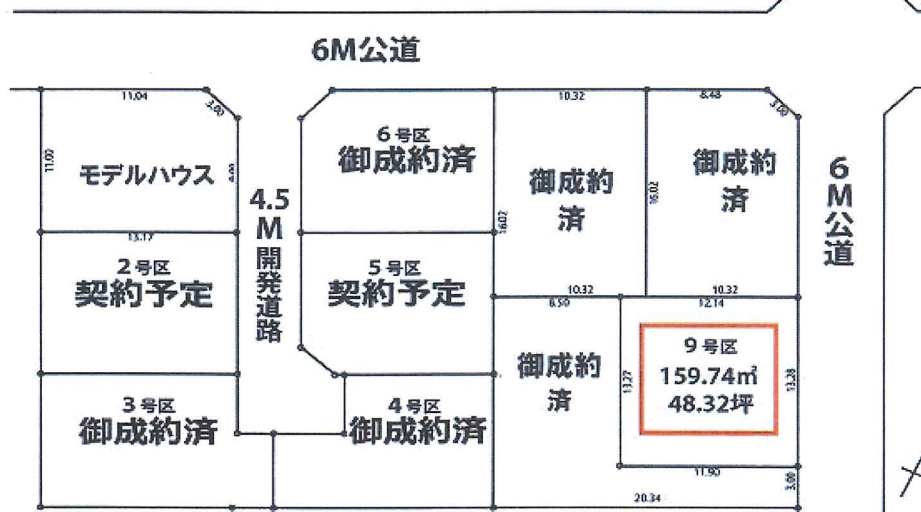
6M公道

11.04
3.00
11.02
モデルハウス
6.00
13.17
2号区
契約予定

4.5
M
開発道路

6号区
御成約済
5号区
契約予定

10.32
16.02
御成約
済

6.48
3.00
16.02
御成約
済

6
M
公道

10.32
10.32
8.50
12.14

御成約
済

13.27
9号区
159.74㎡
48.32坪
13.28

3号区
御成約済

4号区
御成約済

11.90
3.00
20.34